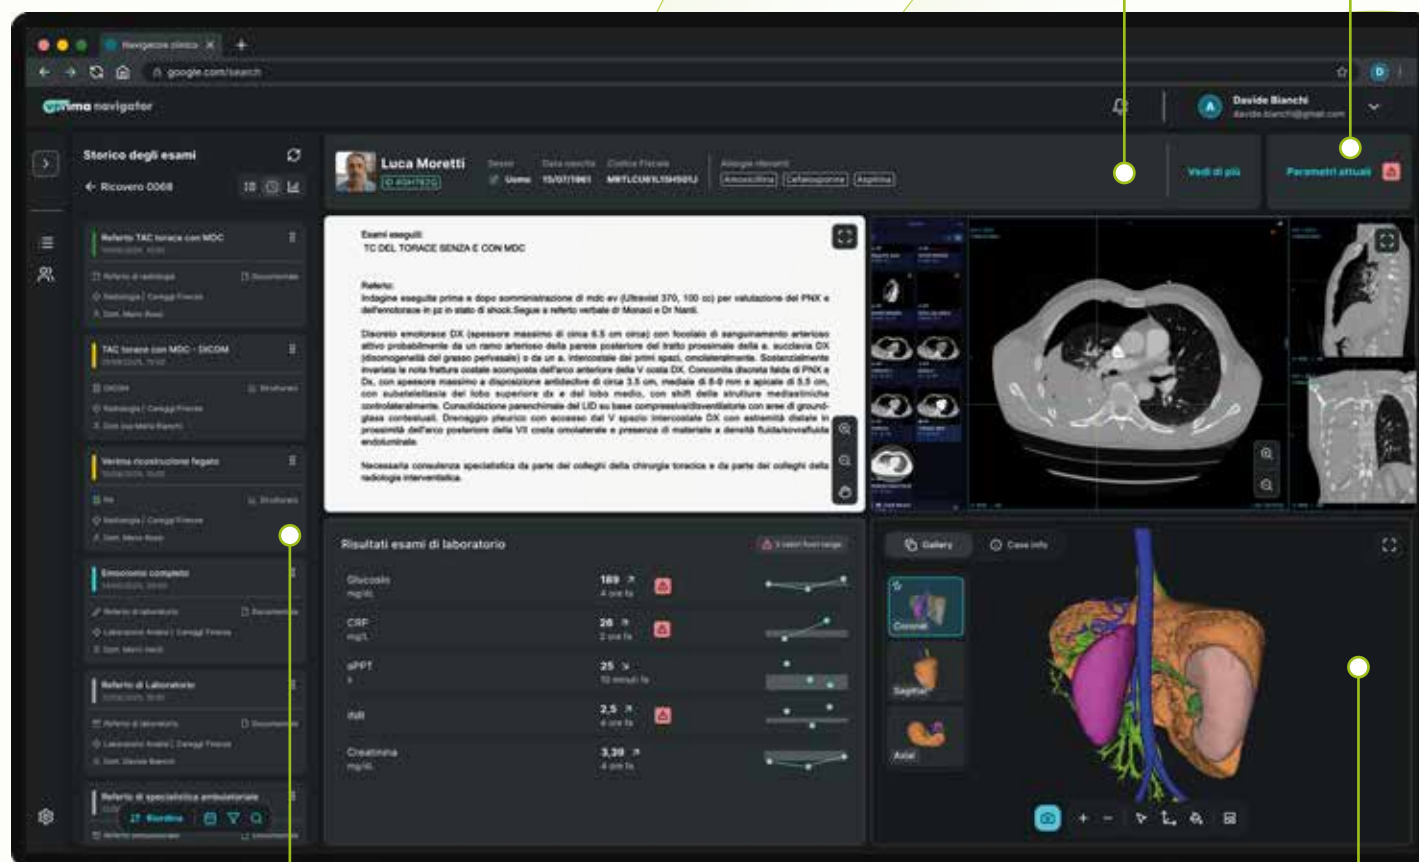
Navigatore clinico ×
google.com/search

verima navigator

Davide Bianchi
davide.bianchi@gmail.com

Storico degli esami
← Ricovero 0068

Referto TAC torace con MDC
Referto di radiologia
Documentale
Radiologia | Careggi Firenze
Dott. Mario Rossi

TAC torace con MDC - DICOM
DICOM
Strutturato
Radiologia | Careggi Firenze
Dott.ssa Maria Bianchi

Verima ricostruzione fegato
RX
Strutturato
Radiologia | Careggi Firenze
Dott. Mario Rossi

Emocromo completo
Referto di laboratorio
Documentale
Laboratorio Analisi | Careggi Firenze
Dott. Mario Verdi

Referto di Laboratorio
Referto di laboratorio
Documentale
Laboratorio Analisi | Careggi Firenze
Dott. Davide Bianchi

Referto di specialistica ambulatoriale
Ordina
Documentale

Luca Moretti
ID #GH782G
Sesso
Uomo
Data nascita
15/07/1961
Codice Fiscale
MRTLCU61L15H501J
Allergie rilevanti
Amoxicillina
Cefalosporine
Aspirina

Vedi di più
Parametri attuali

Esami eseguiti:
TC DEL TORACE SENZA E CON MDC

Referto:
Indagine eseguita prima e dopo somministrazione di mdc ev (Ultravist 370, 100 cc) per valutazione del PNX e dell'emotorace in pz in stato di shock.Segue a referto verbale di Monaci e Dr Nanti.

Discreto emotorace DX (spessore massimo di circa 6.5 cm circa) con focolaio di sanguinamento arterioso attivo probabilmente da un ramo arterioso della parete posteriore del tratto prossimale della a. succlavia DX (disomogeneità del grasso perivasale) o da un a. intercostale dei primi spazi, omolateralmente. Sostanzialmente invariata la nota frattura costale scomposta dell'arco anteriore della V costa DX. Concomita discreta falda di PNX a Dx, con spessore massimo a disposizione antidecliva di circa 3.5 cm, mediale di 8-9 mm e apicale di 5.5 cm, con subatelettasia del lobo superiore dx e del lobo medio, con shift delle strutture mediastiniche controlateralmente. Consolidazione parenchimale del LID su base compressiva/disventilatoria con aree di ground-glass contestuali. Drenaggio pleurico con accesso dal V spazio intercostale DX con estremità distale in prossimità dell'arco posteriore della VII costa omolaterale e presenza di materiale a densità fluida/sovrafluida endoluminale.

Necessaria consulenza specialistica da parte dei colleghi della chirurgia toracica e da parte dei colleghi della radiologia interventistica.

Risultati esami di laboratorio
3 valori fuori range

| | | |
|---|---|---|
| Glucosio mg/dL | 189 ↗ | 4 ore fa |
| CRP mg/L | 26 ↗ | 2 ore fa |
| aPPT s | 25 ↘ | 10 minuti fa |
| INR | 2,5 ↗ | 4 ore fa |
| Creatinina mg/dL | 3,39 ↗ | 4 ore fa |

Gallery
Case info
Coronal
Sagittal
Axial